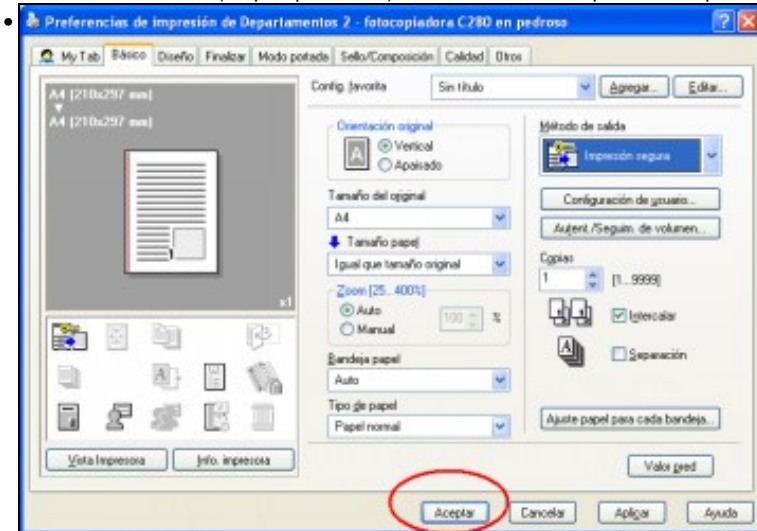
Preferencias de impresión de Departamentos 2 - fotocopiadora C280 en pedroso

My Tab | Básico | Diseño | Finalizar | Modo portada | Sello/Composición | Calidad | Otros

A4 [210x297 mm]
A4 [210x297 mm]

x1

Config. favorita | Sin título | Agregar... | Editar...

Orientación original
Vertical
Apaisado

Tamaño del original
A4

Tamaño papel
Igual que tamaño original

Zoom [25...400%]
Auto
Manual
100 %

Bandeja papel
Auto

Tipo de papel
Papel normal

Método de salida
Impresión segura

Configuración de usuario...
Autent./Seguim. de volumen...

Copias
1 [1...9999]

Intercalar
Separación

Ajuste papel para cada bandeja...

Vista Impresora | Info. impresora

Valor pred

Aceptar | Cancelar | Aplicar | Ayuda